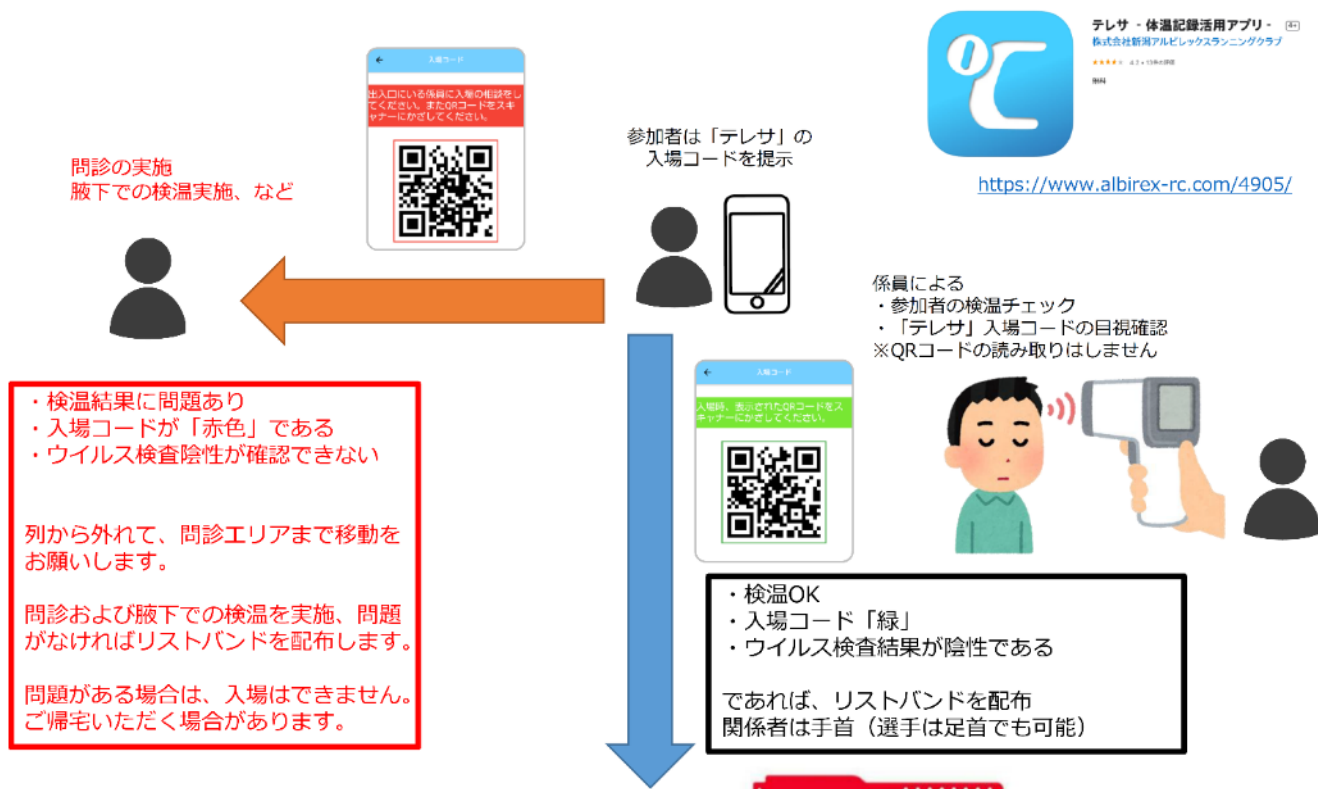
入場コード

出入口にいる係員に入場の相談をしてください。またQRコードをスキャナーにかざしてください。

問診の実施
腋下での検温実施、など

参加者は「テレサ」の
入場コードを提示

テレサ - 体温記録活用アプリ -
株式会社新潟アルビレックスランニングクラブ
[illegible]
無料

https://www.albirex-rc.com/4905/

係員による
・参加者の検温チェック
・「テレサ」入場コードの目視確認
※QRコードの読み取りはしません

入場コード

入場時、表示されたQRコードをスキャナーにかざしてください。

・検温結果に問題あり
・入場コードが「赤色」である
・ウイルス検査陰性が確認できない

列から外れて、問診エリアまで移動をお願いします。

問診および腋下での検温を実施、問題がなければリストバンドを配布します。

問題がある場合は、入場はできません。
ご帰宅いただく場合があります。

・検温OK
・入場コード「緑」
・ウイルス検査結果が陰性である

であれば、リストバンドを配布
関係者は手首（選手は足首でも可能）